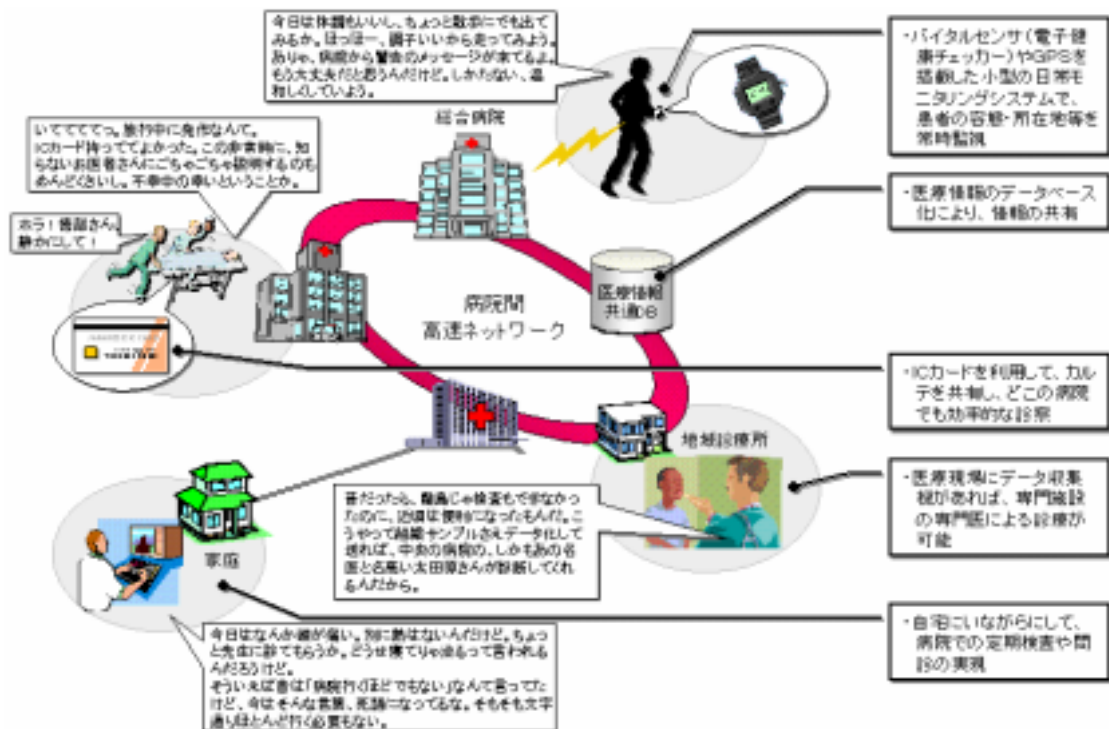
今日は体調もいいし、ちょっと散歩にでも出てみるか。ほっほー、調子いいから走ってみよう。ありゃ、病院から警告のメッセージが来てるよ。もう大丈夫だと思うんだけど。しかたない、大人しくしていよう。

・バイタルセンサ（電子健康チェッカー）やGPSを搭載した小型の日常モニタリングシステムで、患者の容態・所在地等を常時監視

いててててっ。旅行中に急病なんて。ICカード持っててよかった。この非常時に、知らないお医者さんにごちゃごちゃ説明するのもめんどくさいし。不幸中の幸いということか。

ホラ！曽部さん、静かにして！

総合病院

・医療情報のデータベース化により、情報の共有

医療情報共通DB

病院間
高速ネットワーク

・ICカードを利用して、カルテを共有し、どこの病院でも効率的な診察

地域診療所

・医療現場にデータ収集機があれば、専門施設の専門医による診療が可能

昔だったら、離島じゃ検査もできなかったのに、近頃は便利になったもんだ。こうやって細胞サンプルをデータ化して送れば、中央の病院の、しかもあの名医と名高い太田原さんが診断してくれるんだから。

家庭

・自宅にいながらにして、病院での定期検査や問診の実現

今日はなんか頭が痛い。別に熱はないんだけど。ちょっと先生に診てもらうか。どうせ寝てりゃ治るって言われるんだろうけど。
そういえば昔は「病院行くほどでもない」なんて言ってたけど、今はそんな言葉、死語になってるな。そもそも文字通り病院に行く必要もない。